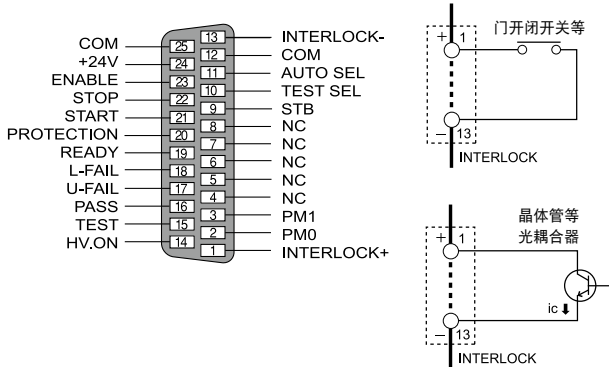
COM 25
+24V 24
ENABLE 23
STOP 22
START 21
PROTECTION 20
READY 19
L-FAIL 18
U-FAIL 17
PASS 16
TEST 15
HV.ON 14

13 INTERLOCK-
12 COM
11 AUTO SEL
10 TEST SEL
9 STB
8 NC
7 NC
6 NC
5 NC
4 NC
3 PM1
2 PM0
1 INTERLOCK+

门开闭开关等
+ 1
− 13
INTERLOCK

晶体管等
光耦合器
+ 1
ic
− 13
INTERLOCK